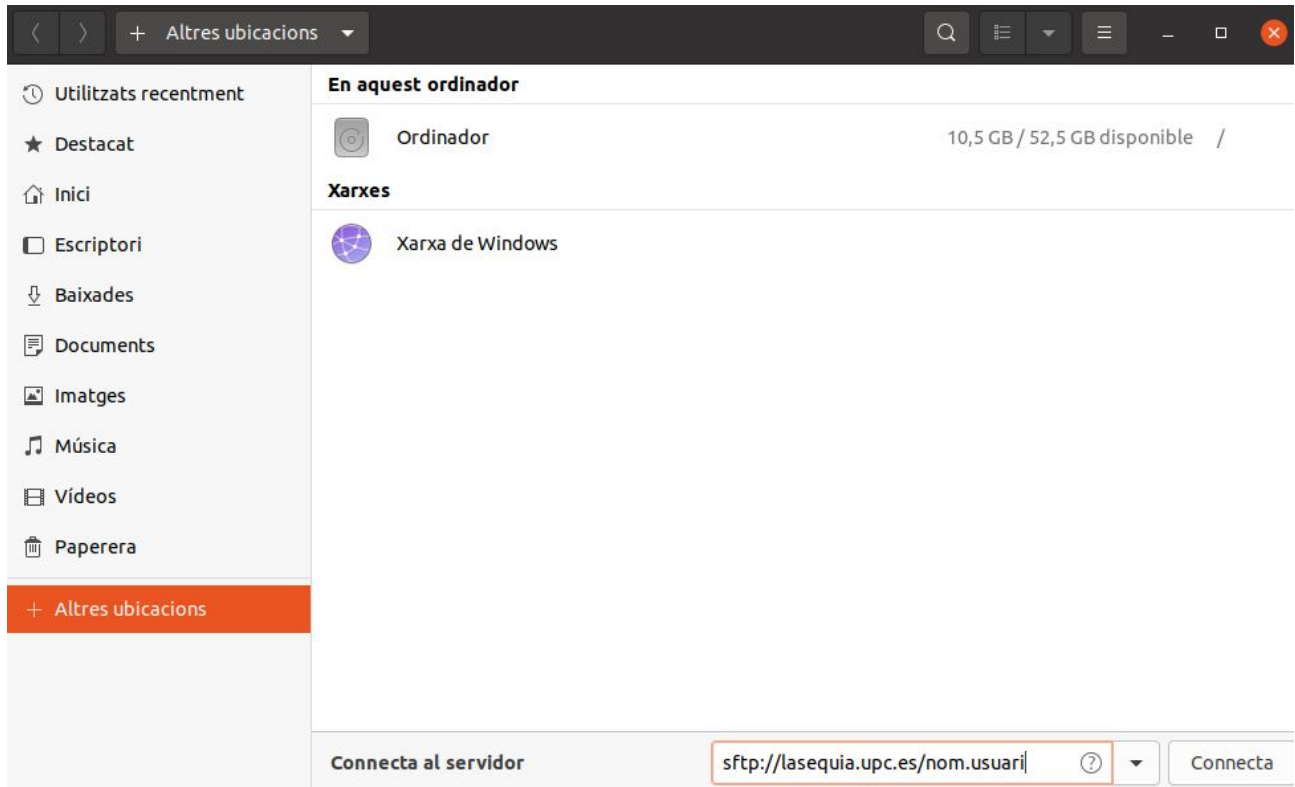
+ Altres ubicacions

Utilitzats recentment
Destacat
Inici
Escriptori
Baixades
Documents
Imatges
Música
Vídeos
Paperera
+ Altres ubicacions

En aquest ordinador
Ordinador 10,5 GB / 52,5 GB disponible /
Xarxes
Xarxa de Windows

Connecta al servidor
sftp://lasequia.upc.es/nom.usuari
Connecta